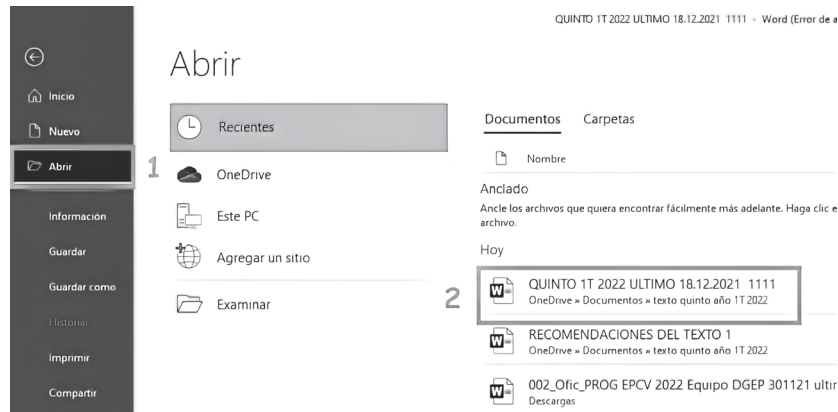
QUINTO 1T 2022 ULTIMO 18.12.2021 1111 - Word (Error de a

Inicio
Nuevo
Abrir
Información
Guardar
Guardar como
Historial
Imprimir
Compartir

Abrir

Recientes
1
OneDrive
Este PC
Agregar un sitio
Examinar

Documentos Carpetas
Nombre
Anclado
Ancle los archivos que quiera encontrar fácilmente más adelante. Haga clic e archivo.
Hoy
2
QUINTO 1T 2022 ULTIMO 18.12.2021 1111
OneDrive » Documentos » texto quinto año 1T 2022
RECOMENDACIONES DEL TEXTO 1
OneDrive » Documentos » texto quinto año 1T 2022
002_Ofic_PROG EPCV 2022 Equipo DGEP 301121 ultir
Descargas